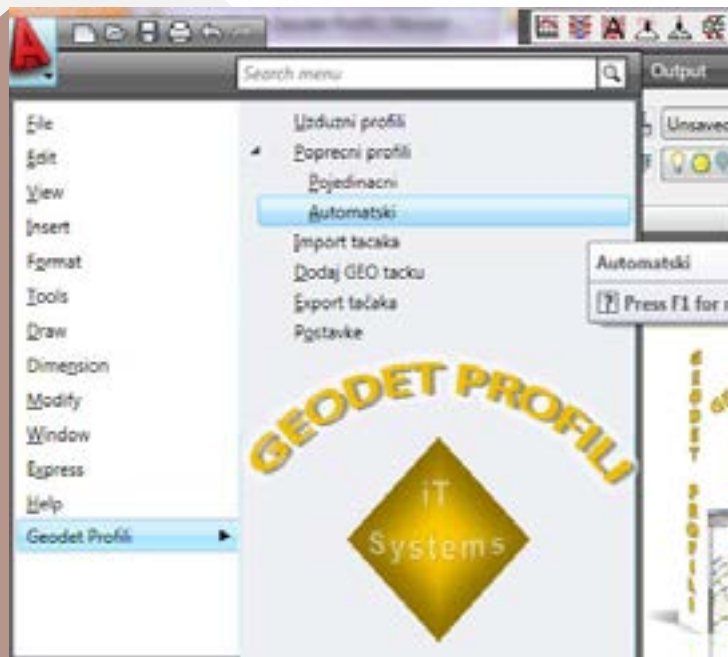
Search menu

Output

File
Edit
View
Insert
Format
Tools
Draw
Dimension
Modify
Window
Express
Help
Geodet Profili

Uzduzni profili
Poprecni profili
Pojedinacni
Automatski
Import tacaka
Dodaj GEO tacku
Export tačaka
Postavke

Unsaved

Automatski
Press F1 for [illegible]

GEODET PROFILI

iT Systems

GEODET PROFILI